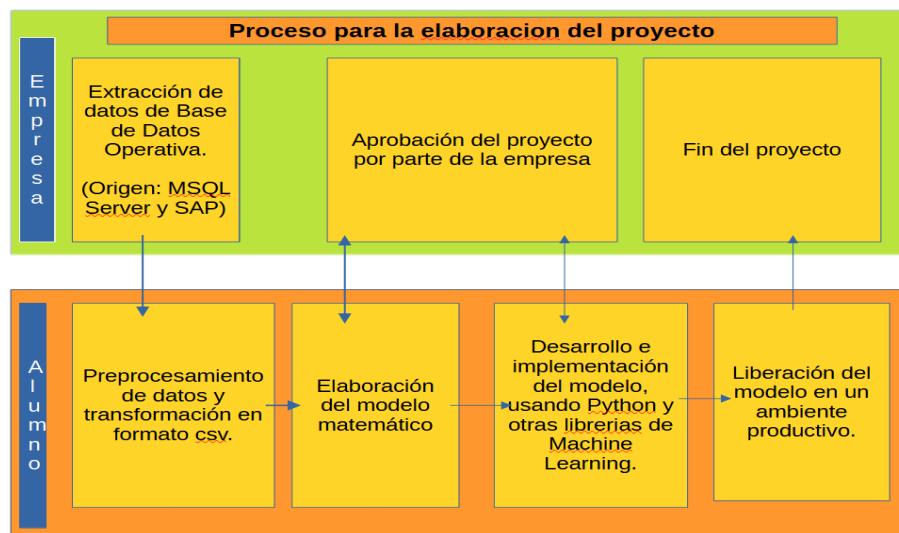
Proceso para la elaboracion del proyecto

Empresa

Extracción de datos de Base de Datos Operativa.

(Origen: MSQL Server y SAP)

Aprobación del proyecto por parte de la empresa

Fin del proyecto

Alumno

Preprocesamiento de datos y transformación en formato csv.

Elaboración del modelo matemático

Desarrollo e implementación del modelo, usando Python y otras librerias de Machine Learning.

Liberación del modelo en un ambiente productivo.